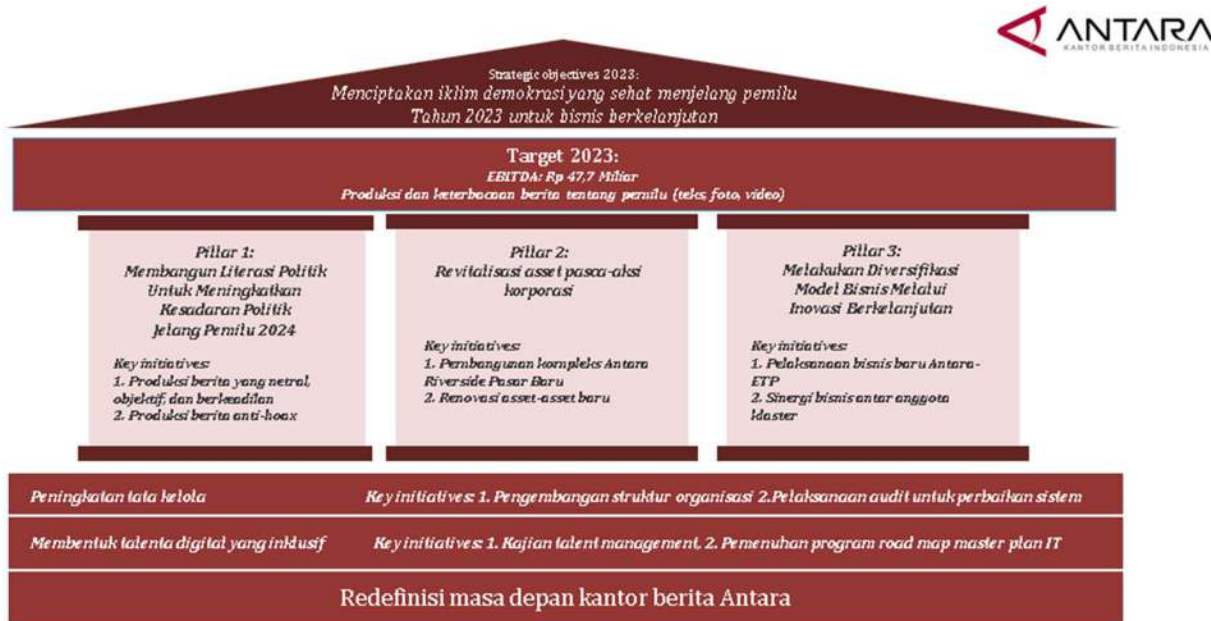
ANTARA
KANTOR BERITA INDONESIA

Strategic objectives 2023:
Menciptakan iklim demokrasi yang sehat menjelang pemilu Tahun 2023 untuk bisnis berkelanjutan

Target 2023:
EBITDA: Rp 47,7 Miliar
Produksi dan keterbacaan berita tentang pemilu (teks, foto, video)

Pillar 1:
Membangun Literasi Politik Untuk Meningkatkan Kesadaran Politik Jelang Pemilu 2024

Key initiatives:
1. Produksi berita yang netral, objektif, dan berkeadilan
2. Produksi berita anti-hoax

Pillar 2:
Revitalisasi asset pasca-aksi korporasi

Key initiatives:
1. Pembangunan kompleks Antara Riverside Pasar Baru
2. Renovasi asset-asset baru

Pillar 3:
Melakukan Diversifikasi Model Bisnis Melalui Inovasi Berkelanjutan

Key initiatives:
1. Pelaksanaan bisnis baru Antara - ETP
2. Sinergi bisnis antar anggota klaster

Peningkatan tata kelola
Key initiatives: 1. Pengembangan struktur organisasi 2.Pelaksanaan audit untuk perbaikan sistem

Membentuk talenta digital yang inklusif
Key initiatives: 1. Kajian talent management, 2. Pemenuhan program road map master plan IT

Redefinisi masa depan kantor berita Antara